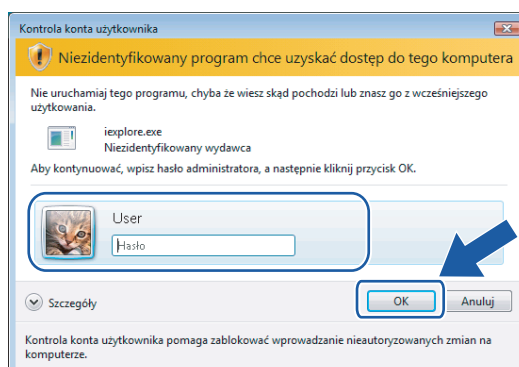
Kontrola konta użytkownika

Niezidentyfikowany program chce uzyskać dostęp do tego komputera

Nie uruchamiaj tego programu, chyba że wiesz skąd pochodzi lub znasz go z wcześniejszego użytkowania.

iexplore.exe
Niezidentyfikowany wydawca

Aby kontynuować, wpisz hasło administratora, a następnie kliknij przycisk OK.

User

Hasło

Szczegóły

OK

Anuluj

Kontrola konta użytkownika pomaga zablokować wprowadzanie nieautoryzowanych zmian na komputerze.